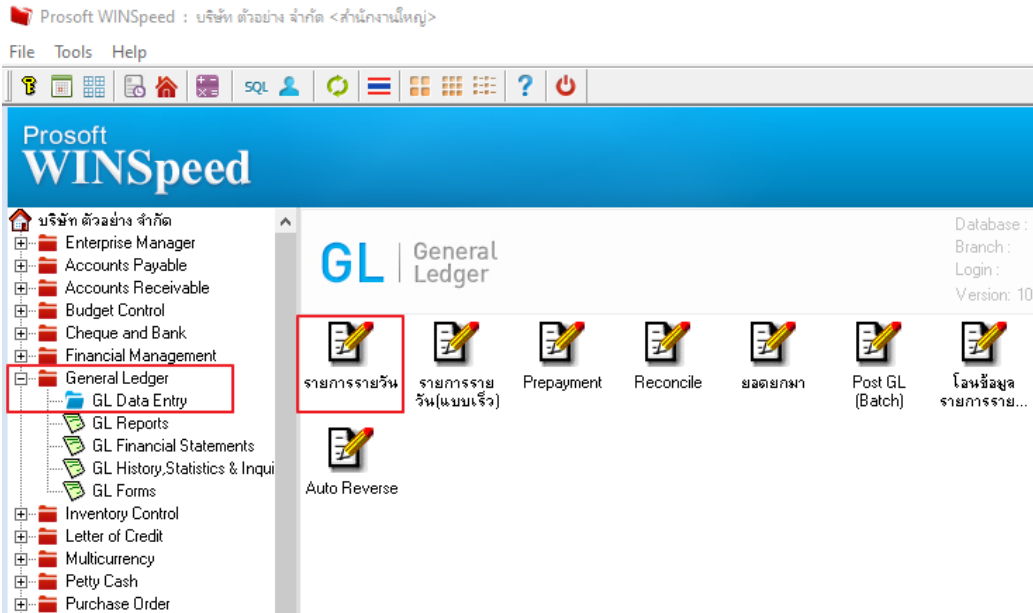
Prosoft WINSpeed : บริษัท ตัวอย่าง จำกัด <สำนักงานใหญ่>

File Tools Help

SQL

Prosoft
WINSpeed

บริษัท ตัวอย่าง จำกัด
Enterprise Manager
Accounts Payable
Accounts Receivable
Budget Control
Cheque and Bank
Financial Management
General Ledger
GL Data Entry
GL Reports
GL Financial Statements
GL History,Statistics & Inqui
GL Forms
Inventory Control
Letter of Credit
Multicurrency
Petty Cash
Purchase Order

GL | General Ledger

Database :
Branch :
Login :
Version: 10

รายการรายวัน
รายการรายวัน(แบบเร็ว)
Prepayment
Reconcile
ยอดยกมา
Post GL (Batch)
โอนข้อมูลรายการราย...
Auto Reverse